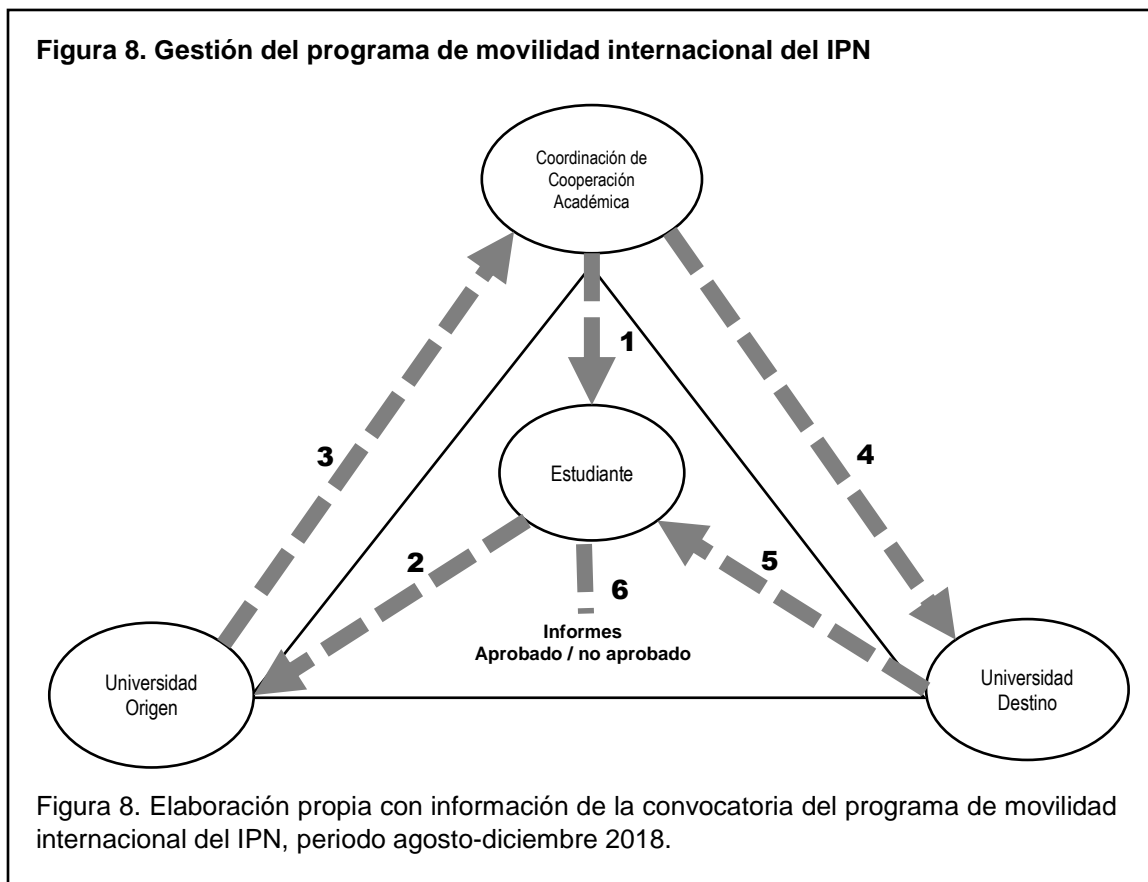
Figura 8. Gestión del programa de movilidad internacional del IPN

Coordinación de Cooperación Académica

1

3

4

Estudiante

2

5

6

Informes
Aprobado / no aprobado

Universidad Origen

Universidad Destino

Figura 8. Elaboración propia con información de la convocatoria del programa de movilidad internacional del IPN, periodo agosto-diciembre 2018.